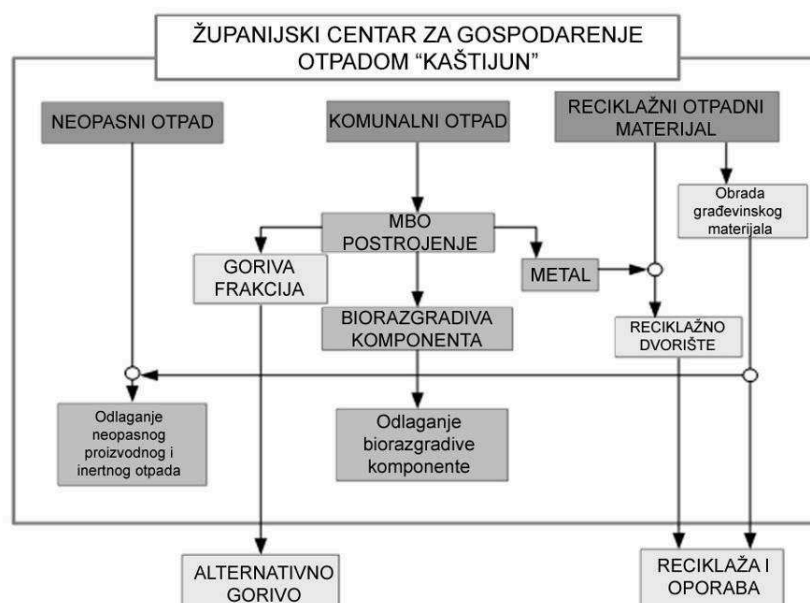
ŽUPANIJSKI CENTAR ZA GOSPODARENJE OTPADOM "KAŠTIJUN"

NEOPASNI OTPAD

KOMUNALNI OTPAD

RECIKLAŽNI OTPADNI MATERIJAL

Obrada građevinskog materijala

MBO POSTROJENJE

GORIVA FRAKCIJA

METAL

BIORAZGRADIVA KOMPONENTA

RECIKLAŽNO DVORIŠTE

Odlaganje neopasnog proizvodnog i inertnog otpada

Odlaganje biorazgradive komponente

ALTERNATIVNO GORIVO

RECIKLAŽA I OPORABA